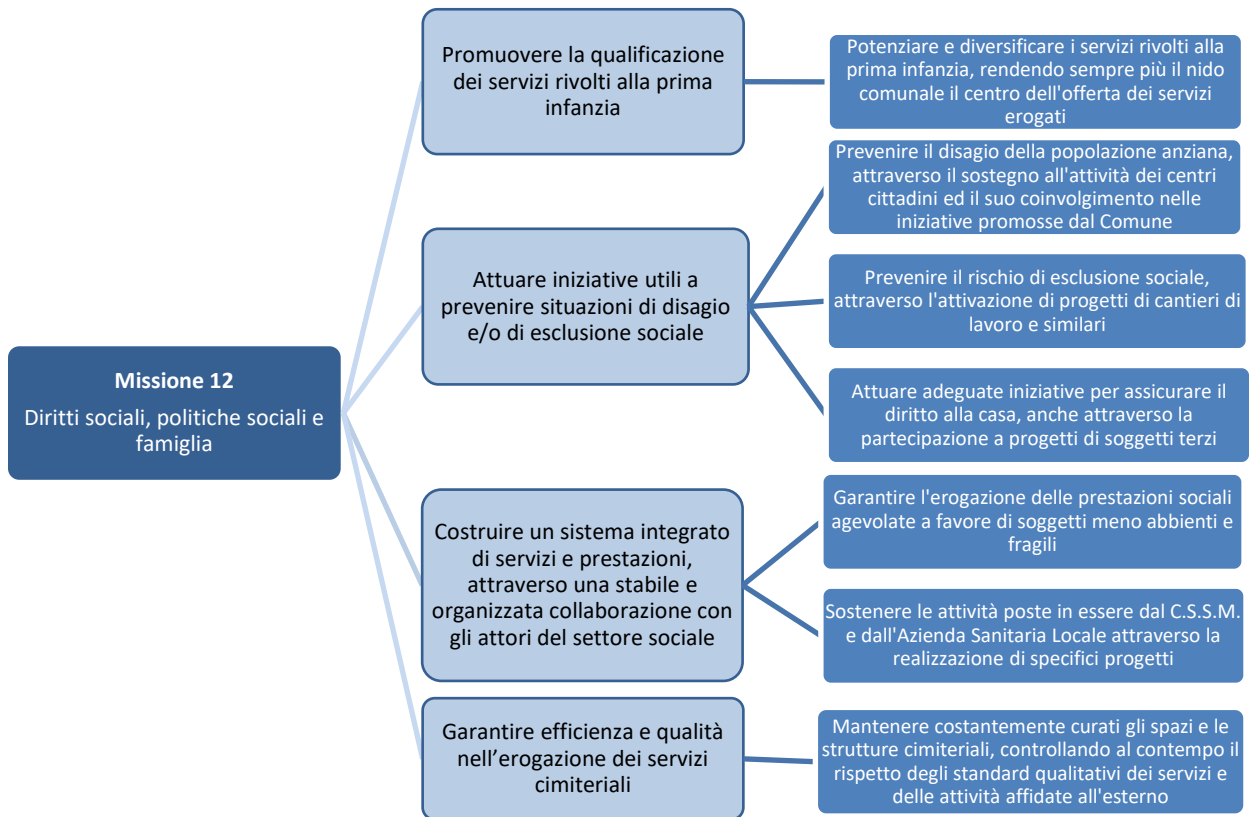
Missione 12
Diritti sociali, politiche sociali e famiglia

Promuovere la qualificazione dei servizi rivolti alla prima infanzia

Potenziare e diversificare i servizi rivolti alla prima infanzia, rendendo sempre più il nido comunale il centro dell'offerta dei servizi erogati

Attuare iniziative utili a prevenire situazioni di disagio e/o di esclusione sociale

Prevenire il disagio della popolazione anziana, attraverso il sostegno all'attività dei centri cittadini ed il suo coinvolgimento nelle iniziative promosse dal Comune

Prevenire il rischio di esclusione sociale, attraverso l'attivazione di progetti di cantieri di lavoro e similari

Attuare adeguate iniziative per assicurare il diritto alla casa, anche attraverso la partecipazione a progetti di soggetti terzi

Costruire un sistema integrato di servizi e prestazioni, attraverso una stabile e organizzata collaborazione con gli attori del settore sociale

Garantire l'erogazione delle prestazioni sociali agevolate a favore di soggetti meno abbienti e fragili

Sostenere le attività poste in essere dal C.S.S.M. e dall'Azienda Sanitaria Locale attraverso la realizzazione di specifici progetti

Garantire efficienza e qualità nell’erogazione dei servizi cimiteriali

Mantenere costantemente curati gli spazi e le strutture cimiteriali, controllando al contempo il rispetto degli standard qualitativi dei servizi e delle attività affidate all'esterno